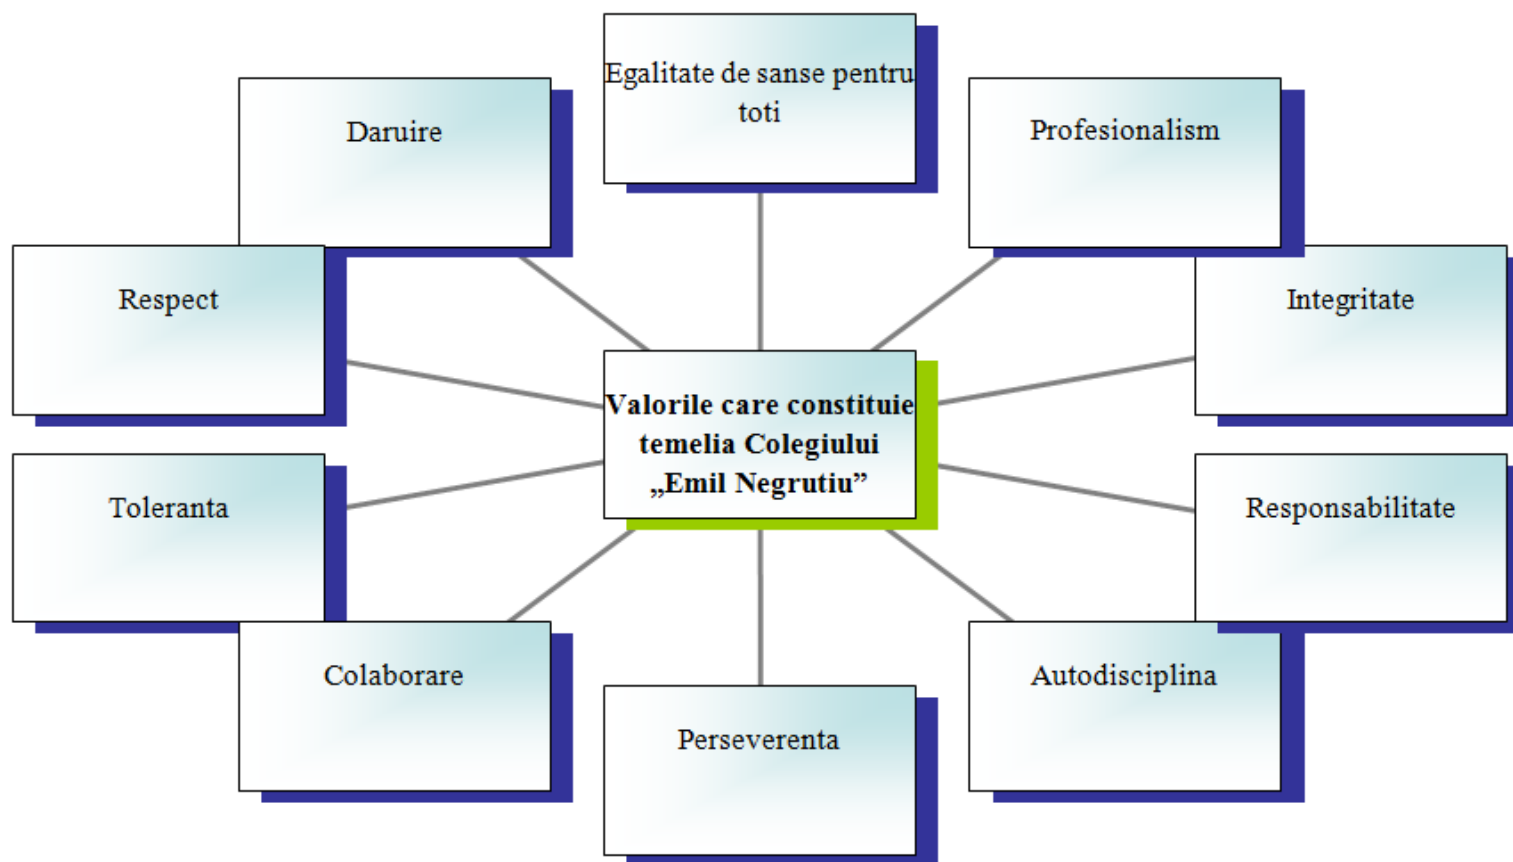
Egalitate de sanse pentru toti

Daruire

Profesionalism

Respect

Integritate

Valorile care constituie temelia Colegiului „Emil Negrutiu”

Toleranta

Responsabilitate

Colaborare

Autodisciplina

Perseverenta